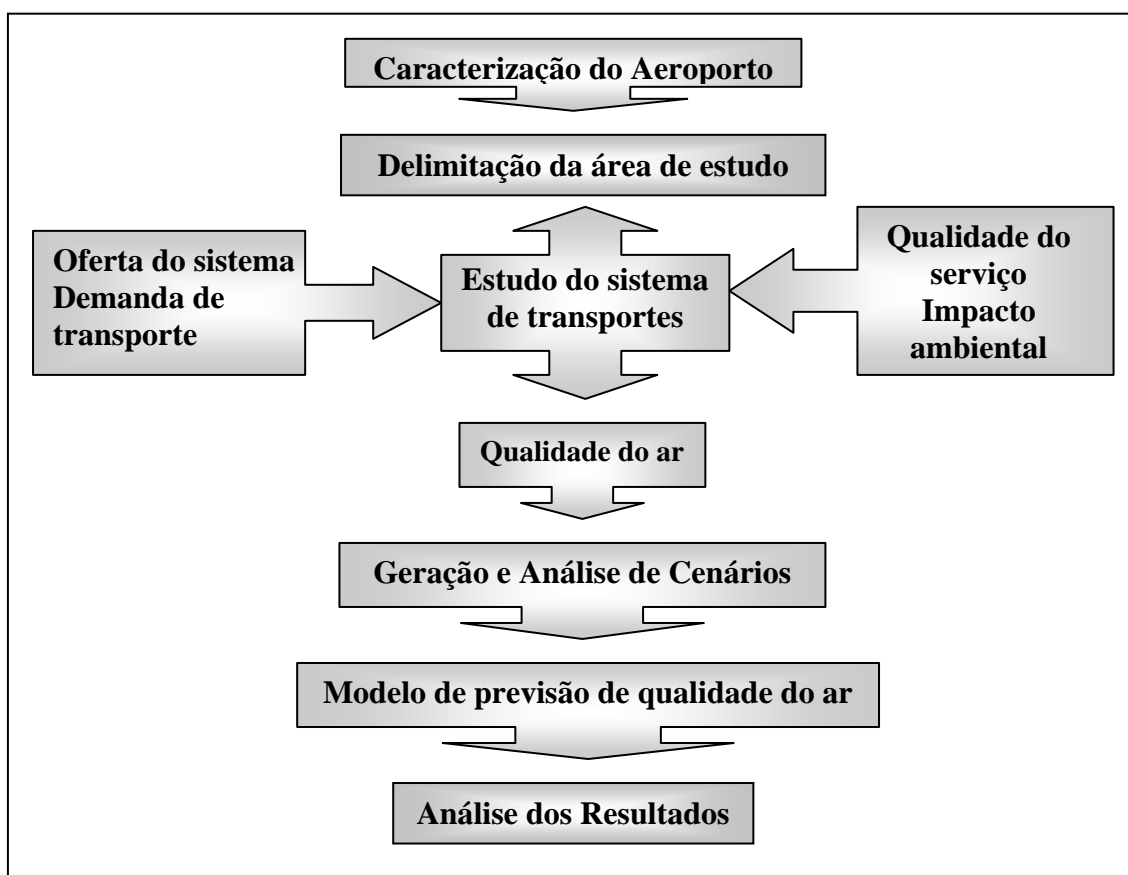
Caracterização do Aeroporto

Delimitação da área de estudo

Oferta do sistema
Demanda de transporte

Estudo do sistema de transportes

Qualidade do serviço
Impacto ambiental

Qualidade do ar

Geração e Análise de Cenários

Modelo de previsão de qualidade do ar

Análise dos Resultados